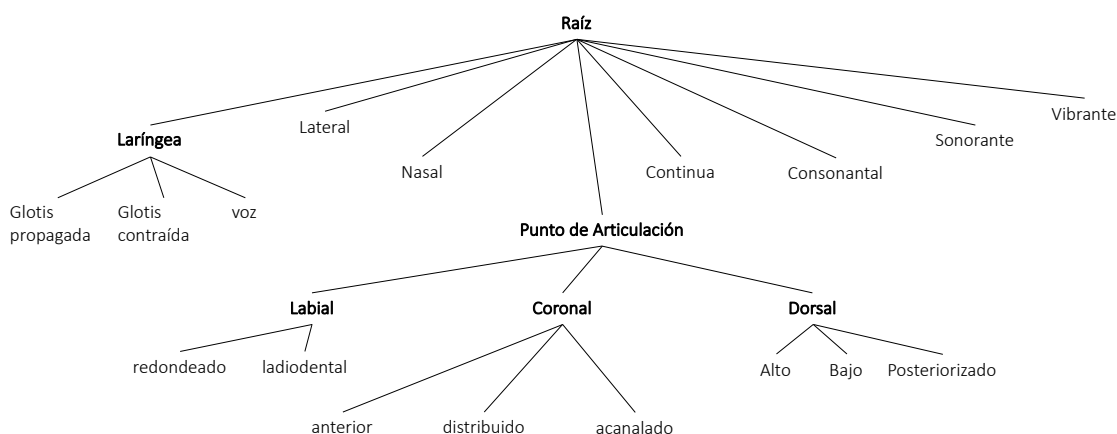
Raíz

Laríngea

Lateral

Nasal

Continua

Consonantal

Sonorante

Vibrante

Glotis propagada

Glotis contraída

voz

Punto de Articulación

Labial

Coronal

Dorsal

redondeado

ladiodental

anterior

distribuido

acanalado

Alto

Bajo

Posteriorizado